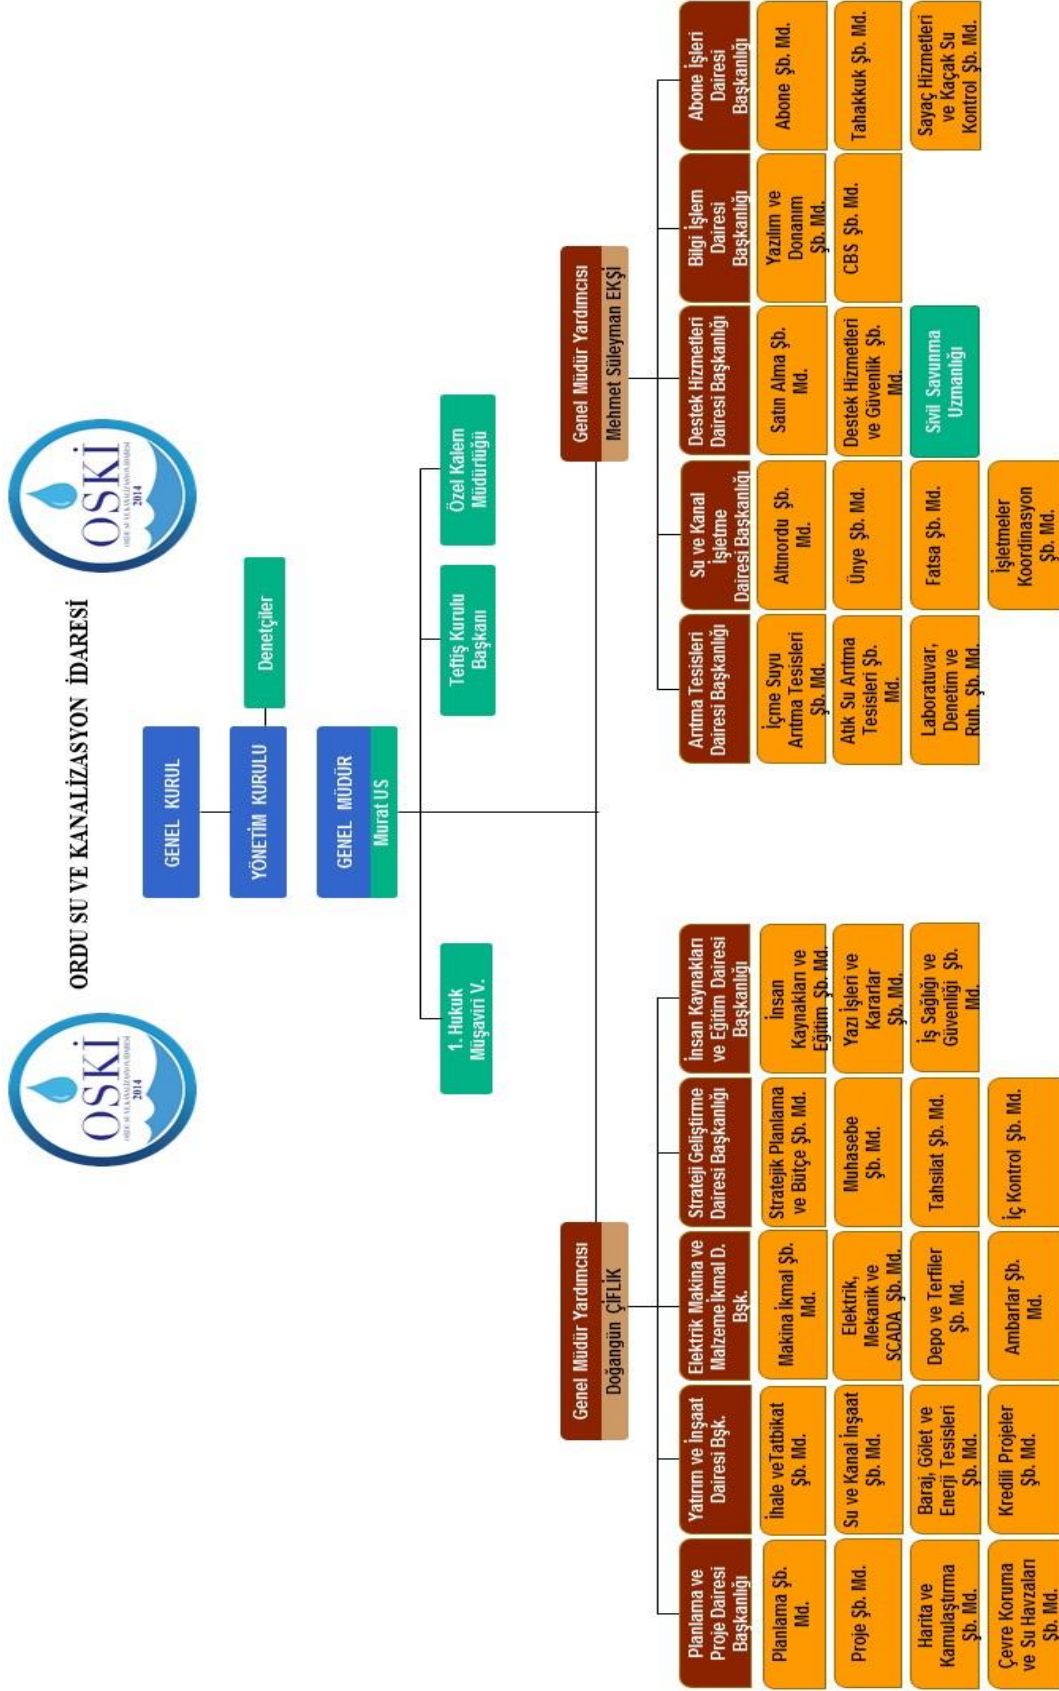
ORDU SU VE KANALİZASYON İDARESİ

OSKİ
ORDU SU VE KANALİZASYON İDARESİ
2014

OSKİ
ORDU SU VE KANALİZASYON İDARESİ
2014

GENEL KURUL

YÖNETİM KURULU

Denetçiler

GENEL MÜDÜR
Murat US

1. Hukuk Müşaviri V.

Teftiş Kurulu Başkanı

Özel Kalem Müdürlüğü

Genel Müdür Yardımcısı
Doğangün ÇİFLİK

Planlama ve Proje Dairesi Başkanlığı
Planlama Şb. Md.
Proje Şb. Md.
Harita ve Kamulaştırma Şb. Md.
Çevre Koruma ve Su Havzaları Şb. Md.

Yatırım ve İnşaat Dairesi Bşk.
İhale veTatbikat Şb. Md.
Su ve Kanal İnşaat Şb. Md.
Baraj, Gölet ve Enerji Tesisleri Şb. Md.
Kredili Projeler Şb. Md.

Elektrik Makina ve Malzeme İkmal D. Bşk.
Makina İkmal Şb. Md.
Elektrik, Mekanik ve SCADA Şb. Md.
Depo ve Terfiler Şb. Md.
Ambarlar Şb. Md.

Strateji Geliştirme Dairesi Başkanlığı
Stratejik Planlama ve Bütçe Şb. Md.
Muhasebe Şb. Md.
Tahsilat Şb. Md.
İç Kontrol Şb. Md.

İnsan Kaynakları ve Eğitim Dairesi Başkanlığı
İnsan Kaynakları ve Eğitim Şb. Md.
Yazı İşleri ve Kararlar Şb. Md.
İş Sağlığı ve Güvenliği Şb. Md.

Genel Müdür Yardımcısı
Mehmet Süleyman EKŞİ

Arıtma Tesisleri Dairesi Başkanlığı
İçme Suyu Arıtma Tesisleri Şb. Md.
Atık Su Arıtma Tesisleri Şb. Md.
Laboratuvar, Denetim ve Ruh. Şb. Md.

Su ve Kanal İşletme Dairesi Başkanlığı
Altınordu Şb. Md.
Ünye Şb. Md.
Fatsa Şb. Md.
İşletmeler Koordinasyon Şb. Md.

Destek Hizmetleri Dairesi Başkanlığı
Satın Alma Şb. Md.
Destek Hizmetleri ve Güvenlik Şb. Md.
Sivil Savunma Uzmanlığı

Bilgi İşlem Dairesi Başkanlığı
Yazılım ve Donanım Şb. Md.
CBS Şb. Md.

Abone İşleri Dairesi Başkanlığı
Abone Şb. Md.
Tahakkuk Şb. Md.
Sayaç Hizmetleri ve Kaçak Su Kontrol Şb. Md.